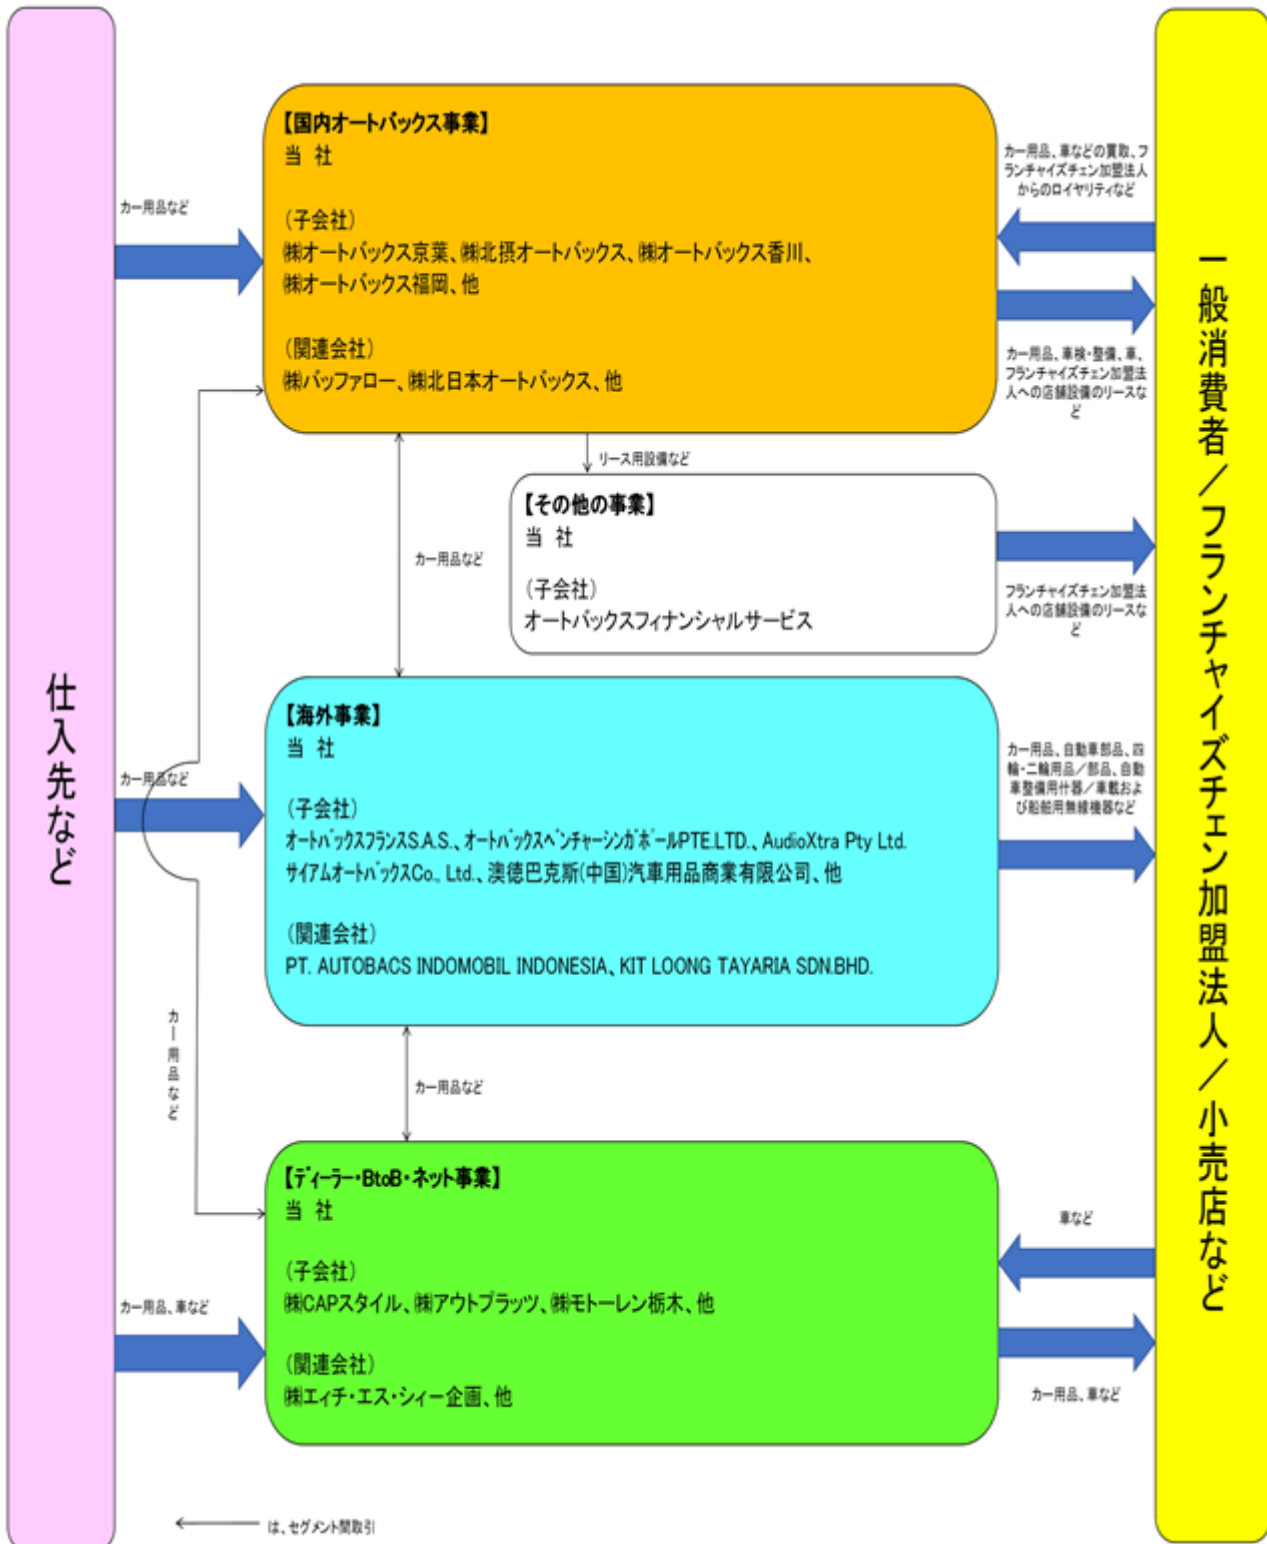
仕入先など

一般消費者／フランチャイズチェン加盟法人／小売店など

カー用品など

【国内オートバックス事業】
当 社

（子会社）
㈱オートバックス京葉、㈱北摂オートバックス、㈱オートバックス香川、㈱オートバックス福岡、他

（関連会社）
㈱バッファロー、㈱北日本オートバックス、他

カー用品、車などの買取、フランチャイズチェン加盟法人からのロイヤリティなど

カー用品、車検・整備、車、フランチャイズチェン加盟法人への店舗設備のリースなど

リース用設備など

【その他の事業】
当 社

（子会社）
オートバックスフィナンシャルサービス

フランチャイズチェン加盟法人への店舗設備のリースなど

カー用品など

カー用品など

【海外事業】
当 社

（子会社）
ｵｰﾄﾊﾞｯｸｽﾌﾗﾝｽS.A.S.、ｵｰﾄﾊﾞｯｸｽﾍﾞﾝﾁｬｰｼﾝｶﾞﾎﾟｰﾙPTE.LTD.、AudioXtra Pty Ltd.
ｻｲｱﾑｵｰﾄﾊﾞｯｸｽCo., Ltd.、澳徳巴克斯(中国)汽車用品商業有限公司、他

（関連会社）
PT. AUTOBACS INDOMOBIL INDONESIA、KIT LOONG TAYARIA SDN.BHD.

カー用品、自動車部品、四輪・二輪用品／部品、自動車整備用什器／車載および船舶用無線機器など

カー用品など

カー用品など

【ﾃﾞｨｰﾗｰ・BtoB・ネット事業】
当 社

（子会社）
㈱CAPスタイル、㈱アウトブラッツ、㈱モトーレン栃木、他

（関連会社）
㈱エィチ・エス・シィー企画、他

カー用品、車など

車など

カー用品、車など

は、セグメント間取引